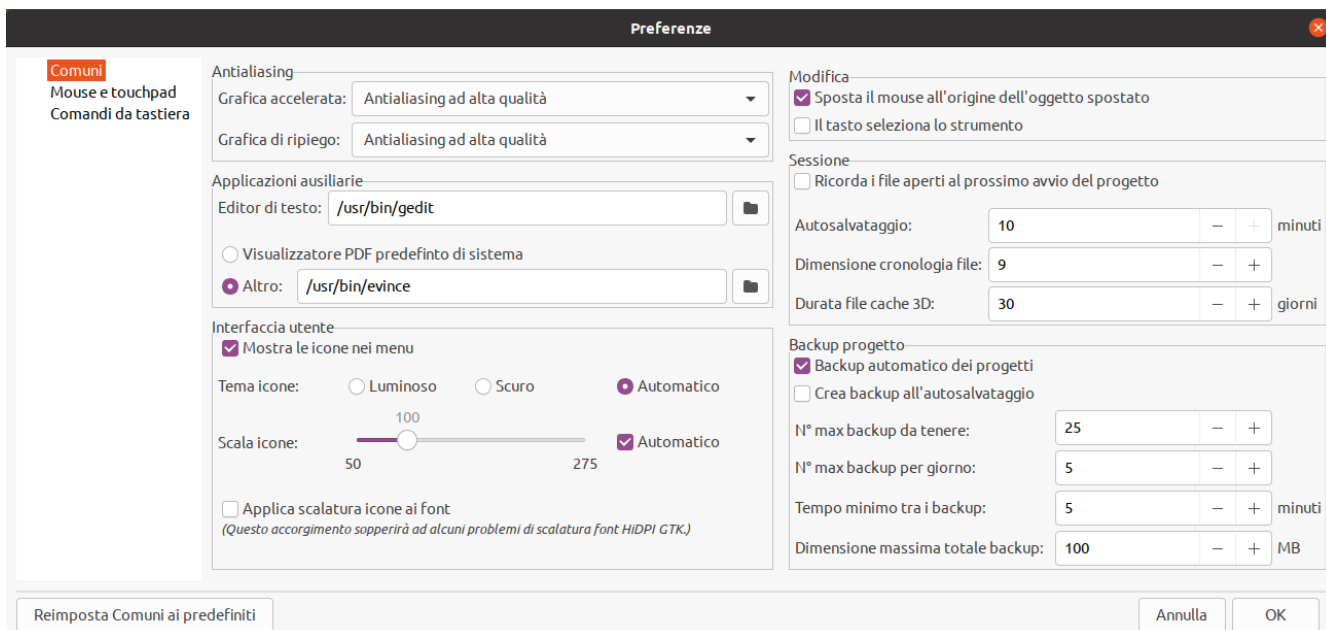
Preferenze

Comuni
Mouse e touchpad
Comandi da tastiera

Antialiasing
Grafica accelerata: Antialiasing ad alta qualità
Grafica di ripiego: Antialiasing ad alta qualità

Applicazioni ausiliarie
Editor di testo: /usr/bin/gedit
Visualizzatore PDF predefinto di sistema
Altro: /usr/bin/evince

Interfaccia utente
Mostra le icone nei menu
Tema icone: Luminoso Scuro Automatico
100
Scala icone: Automatico
50 275
Applica scalatura icone ai font
(Questo accorgimento sopperirà ad alcuni problemi di scalatura font HiDPI GTK.)

Modifica
Sposta il mouse all'origine dell'oggetto spostato
Il tasto seleziona lo strumento

Sessione
Ricorda i file aperti al prossimo avvio del progetto
Autosalvataggio: 10 − + minuti
Dimensione cronologia file: 9 − +
Durata file cache 3D: 30 − + giorni

Backup progetto
Backup automatico dei progetti
Crea backup all'autosalvataggio
N° max backup da tenere: 25 − +
N° max backup per giorno: 5 − +
Tempo minimo tra i backup: 5 − + minuti
Dimensione massima totale backup: 100 − + MB

Reimposta Comuni ai predefiniti
Annulla
OK